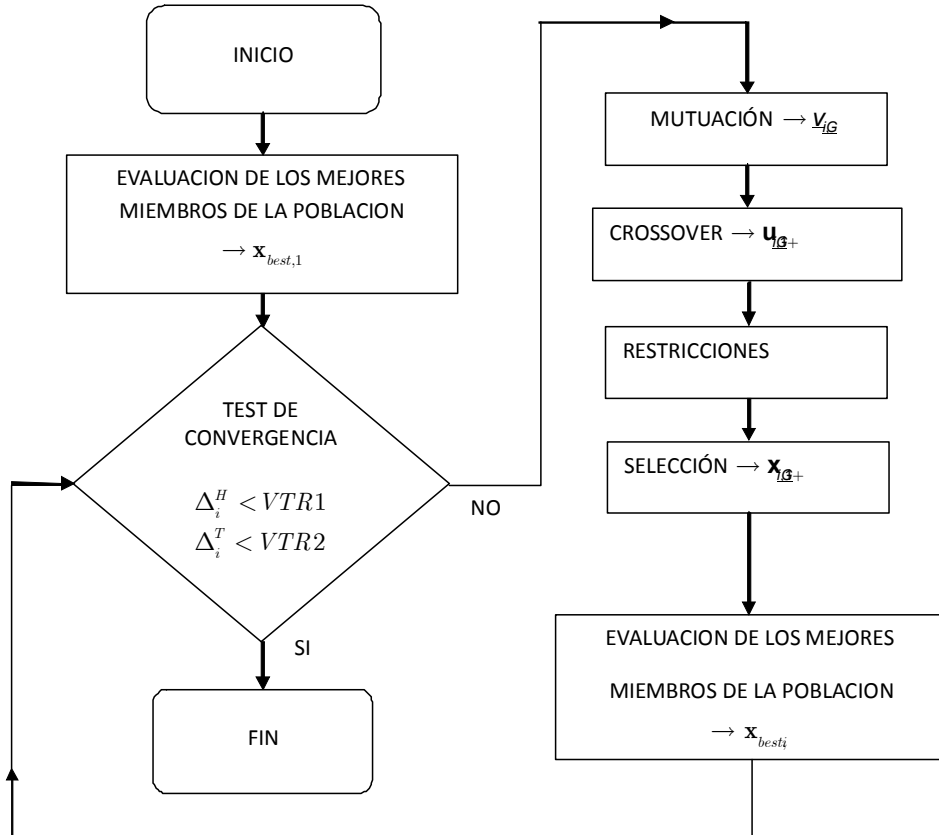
INICIO

EVALUACION DE LOS MEJORES MIEMBROS DE LA POBLACION $\rightarrow \mathbf{x}_{best,1}$

TEST DE CONVERGENCIA

$\Delta_i^H < VTR1$
$\Delta_i^T < VTR2$

NO

SI

FIN

MUTUACIÓN $\rightarrow v_{iG}$

CROSSOVER $\rightarrow \mathbf{u}_{iG+}$

RESTRICCIONES

SELECCIÓN $\rightarrow \mathbf{x}_{iG+}$

EVALUACION DE LOS MEJORES MIEMBROS DE LA POBLACION $\rightarrow \mathbf{x}_{besti}$